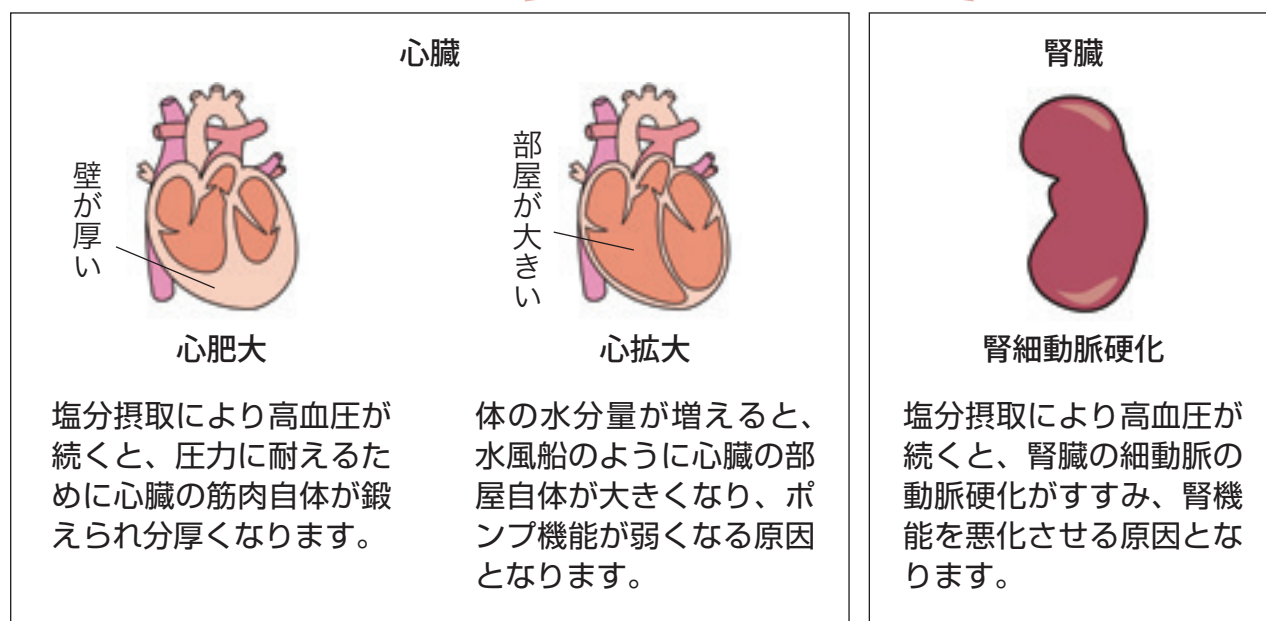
心臓

壁が厚い

心肥大

塩分摂取により高血圧が続くと、圧力に耐えるために心臓の筋肉自体が鍛えられ分厚くなります。

部屋が大きい

心拡大

体の水分量が増えると、水風船のように心臓の部屋自体が大きくなり、ポンプ機能が弱くなる原因となります。

腎臓

腎細動脈硬化

塩分摂取により高血圧が続くと、腎臓の細動脈の動脈硬化がすすみ、腎機能を悪化させる原因となります。